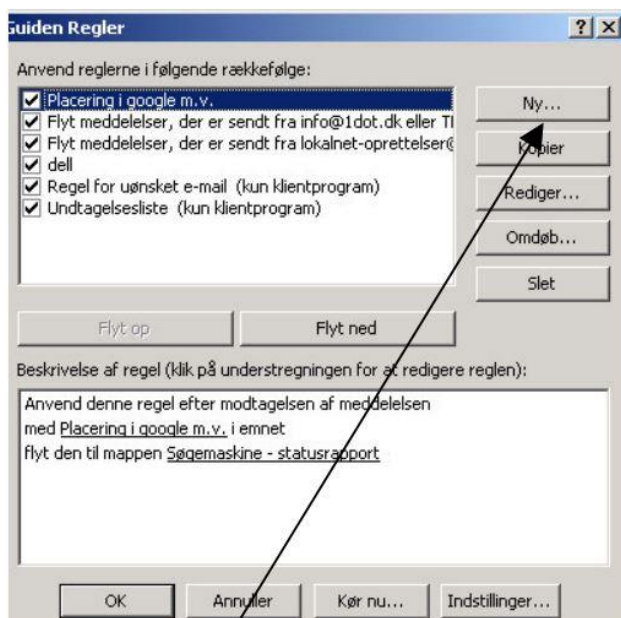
uiden Regler

? X

Anvend reglerne i følgende rækkefølge:

☑ Placering i google m.v.
☑ Flyt meddelelser, der er sendt fra info@1dot.dk eller Tl
☑ Flyt meddelelser, der er sendt fra lokalnet-oprettelser@
☑ dell
☑ Regel for uønsket e-mail (kun klientprogram)
☑ Undtagelsesliste (kun klientprogram)

Ny...
Kopier
Rediger...
Omdøb...
Slet

Flyt op
Flyt ned

Beskrivelse af regel (klik på understregningen for at redigere reglen):

Anvend denne regel efter modtagelsen af meddelelsen
med Placering i google m.v. i emnet
flyt den til mappen Søgemaskine - statusrapport

OK
Annuller
Kør nu...
Indstillinger...